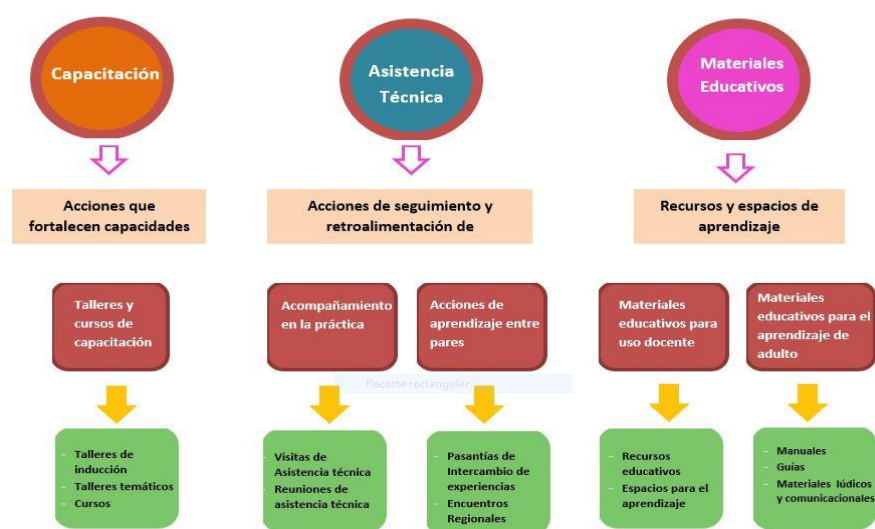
Capacitación

Acciones que fortalecen capacidades

Talleres y cursos de capacitación

- Talleres de inducción
- Talleres temáticos
- Cursos

Asistencia Técnica

Acciones de seguimiento y retroalimentación de

Acompañamiento en la práctica

Acciones de aprendizaje entre pares

Recorte rectangular

- Visitas de Asistencia técnica
- Reuniones de asistencia técnica

- Pasantías de Intercambio de experiencias
- Encuentros Regionales

Materiales Educativos

Recursos y espacios de aprendizaje

Materiales educativos para uso docente

Materiales educativos para el aprendizaje de adulto

- Recursos educativos
- Espacios para el aprendizaje

- Manuales
- Guías
- Materiales lúdicos y comunicacionales